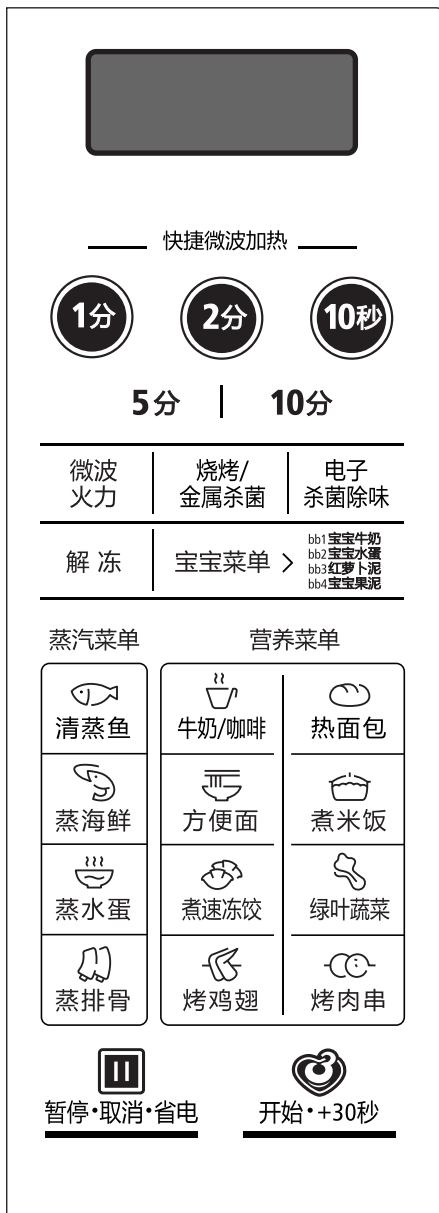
快捷微波加热

1分 2分 10秒

5分 | 10分

| 微波火力 | 烧烤/金属杀菌 | 电子杀菌除味 |
|---|---|---|
| 解冻 | 宝宝菜单 > | bb1 宝宝牛奶 bb2 宝宝水蛋 bb3 红萝卜泥 bb4 宝宝果泥 |

蒸汽菜单

营养菜单

| 蒸汽菜单 | 营养菜单 | |
|---|---|---|
| 清蒸鱼 | 牛奶/咖啡 | 热面包 |
| 蒸海鲜 | 方便面 | 煮米饭 |
| 蒸水蛋 | 煮速冻饺 | 绿叶蔬菜 |
| 蒸排骨 | 烤鸡翅 | 烤肉串 |

暂停·取消·省电

开始·+30秒